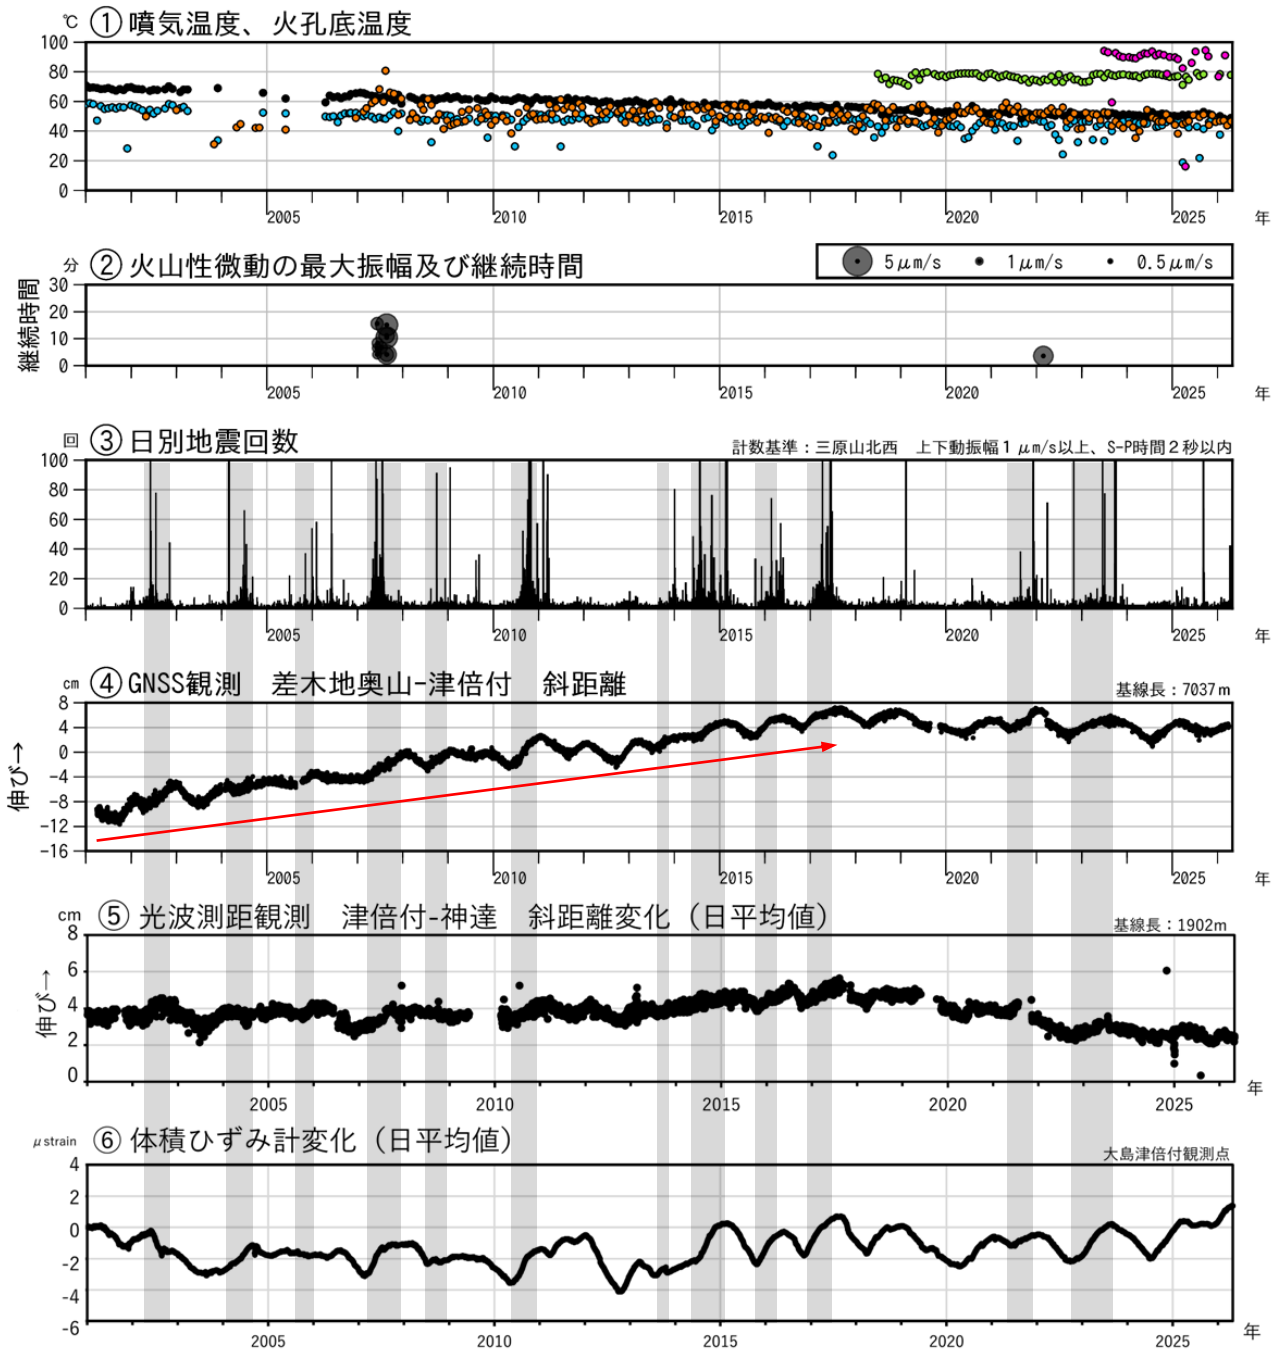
℃ ①噴気温度、火孔底温度

100
80
60
40
20
0

2005 2010 2015 2020 2025 年

分 ②火山性微動の最大振幅及び継続時間

5μm/s 1μm/s 0.5μm/s

継続時間

30
20
10
0

2005 2010 2015 2020 2025 年

回 ③日別地震回数

計数基準：三原山北西　上下動振幅１μm/s以上、S-P時間２秒以内

100
80
60
40
20
0

2005 2010 2015 2020 2025 年

cm ④GNSS観測　差木地奥山-津倍付　斜距離

基線長：7037m

伸び→

8
4
0
-4
-8
-12
-16

2005 2010 2015 2020 2025 年

cm ⑤光波測距観測　津倍付-神達　斜距離変化（日平均値）

基線長：1902m

伸び→

8
6
4
2
0

2005 2010 2015 2020 2025 年

μstrain ⑥体積ひずみ計変化（日平均値）

大島津倍付観測点

2
0
-2
-4
-6

2005 2010 2015 2020 2025 年